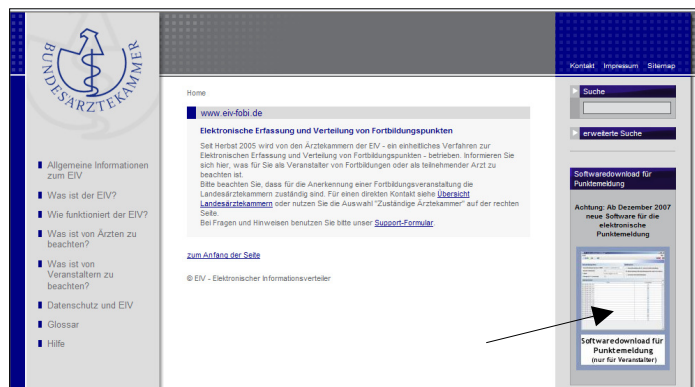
BUNDESÄRZTEKAMMER

Kontakt Impressum Sitemap

Home

www.eiv-fobi.de

Elektronische Erfassung und Verteilung von Fortbildungspunkten

Seit Herbst 2005 wird von den Ärztekammern der EIV - ein einheitliches Verfahren zur Elektronischen Erfassung und Verteilung von Fortbildungspunkten - betrieben. Informieren Sie sich hier, was für Sie als Veranstalter von Fortbildungen oder als teilnehmender Arzt zu beachten ist.
Bitte beachten Sie bitte, dass für die Anerkennung einer Fortbildungsveranstaltung die Landesärztekammern zuständig sind. Für einen direkten Kontakt siehe Übersicht Landesärztekammern oder nutzen Sie die Auswahl "Zuständige Ärztekammer" auf der rechten Seite.
Bei Fragen und Hinweisen benutzen Sie bitte unser Support-Formular.

zum Anfang der Seite

© EIV - Elektronischer Informationsverteiler

Allgemeine Informationen zum EIV
Was ist der EIV?
Wie funktioniert der EIV?
Was ist von Ärzten zu beachten?
Was ist von Veranstaltern zu beachten?
Datenschutz und EIV
Glossar
Hilfe

Suche

erweiterte Suche

Softwaredownload für Punktemeldung

Achtung: Ab Dezember 2007 neue Software für die elektronische Punktemeldung

Softwaredownload für Punktemeldung
(nur für Veranstalter)